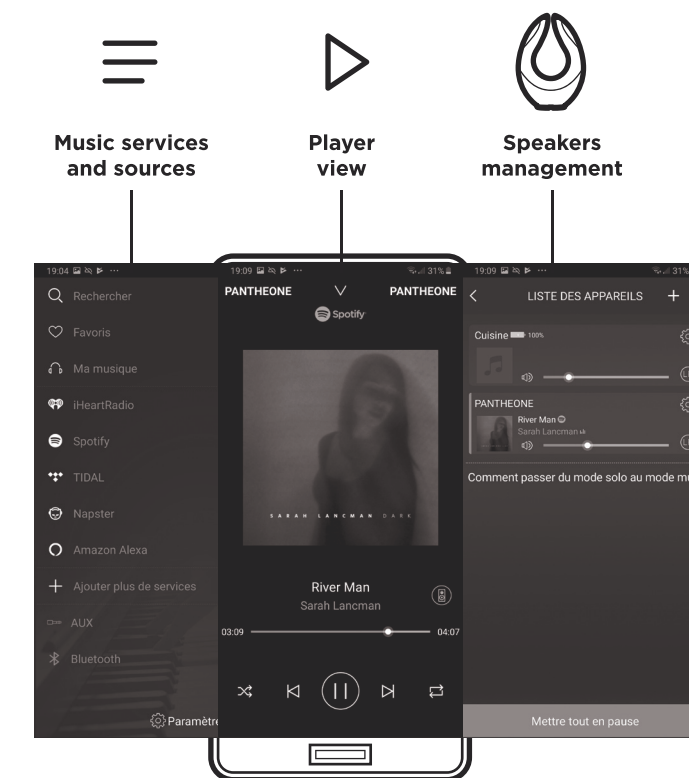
Music services and sources

Player view

Speakers management

19:04

Rechercher

Favoris

Ma musique

iHeartRadio

Spotify

TIDAL

Napster

Amazon Alexa

Ajouter plus de services

AUX

Bluetooth

Paramètre

19:09

31%

PANTHEONE

PANTHEONE

Spotify

SARAH LANCMAN DARK

River Man

Sarah Lancman

03:09

04:07

19:09

31

LISTE DES APPAREILS

Cuisine 100%

PANTHEONE

River Man

Sarah Lancman

Comment passer du mode solo au mode mu

Mettre tout en pause